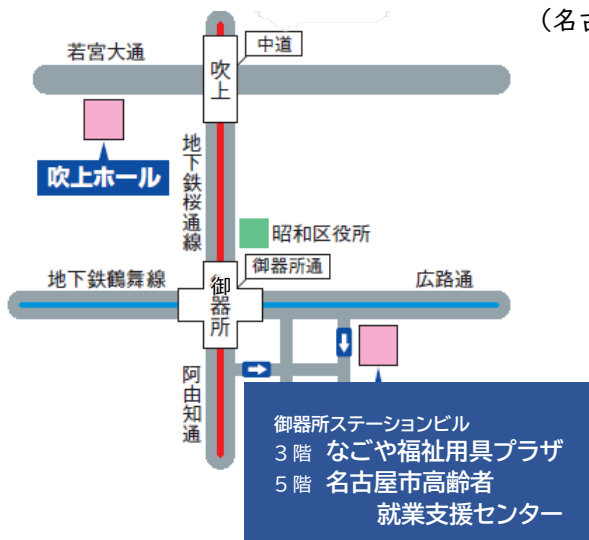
（名古

若宮大通

吹上

中道

吹上ホール

地下鉄桜通線

昭和区役所

御器所通

地下鉄鶴舞線

御器所

広路通

阿由知通

御器所ステーションビル
３階　なごや福祉用具プラザ
５階　名古屋市高齢者
就業支援センター